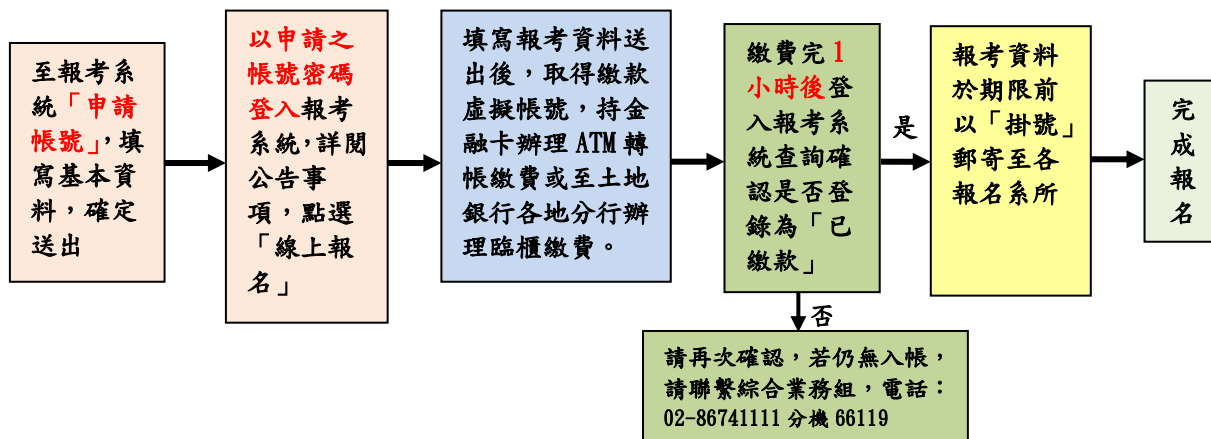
至報考系統「申請帳號」，填寫基本資料，確定送出

以申請之帳號密碼登入報考系統，詳閱公告事項，點選「線上報名」

填寫報考資料送出後，取得繳款虛擬帳號，持金融卡辦理 ATM 轉帳繳費或至土地銀行各地分行辦理臨櫃繳費。

繳費完 1 小時後登入報考系統查詢確認是否登錄為「已繳款」

是

報考資料於期限前以「掛號」郵寄至各報名系所

完成報名

否

請再次確認，若仍無入帳，請聯繫綜合業務組，電話：02-86741111 分機 66119